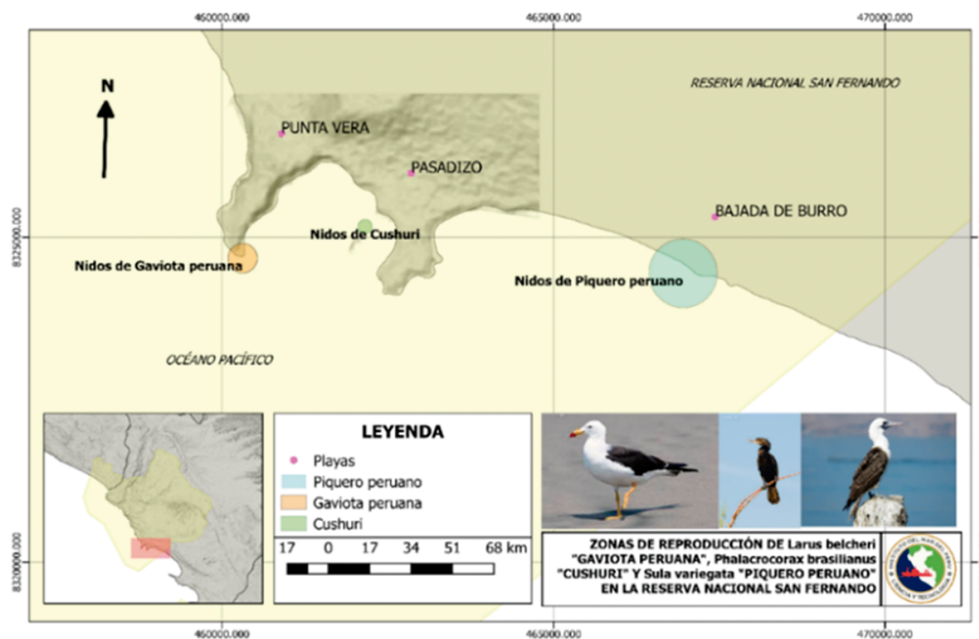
460000.000
465000.000
470000.000

RESERVA NACIONAL SAN FERNANDO

N

PUNTA VERA

PASADIZO

BAJADA DE BURRO

8325000.000

Nidos de Cushuri

Nidos de Gaviota peruana

Nidos de Piquero peruano

OCÉANO PACÍFICO

LEYENDA

Playas
Piquero peruano
Gaviota peruana
Cushuri

17 0 17 34 51 68 km

8320000.000

ZONAS DE REPRODUCCIÓN DE Larus belcheri "GAVIOTA PERUANA", Phalacrocorax brasilianus "CUSHURI" Y Sula variegata "PIQUERO PERUANO" EN LA RESERVA NACIONAL SAN FERNANDO

460000.000
465000.000
470000.000